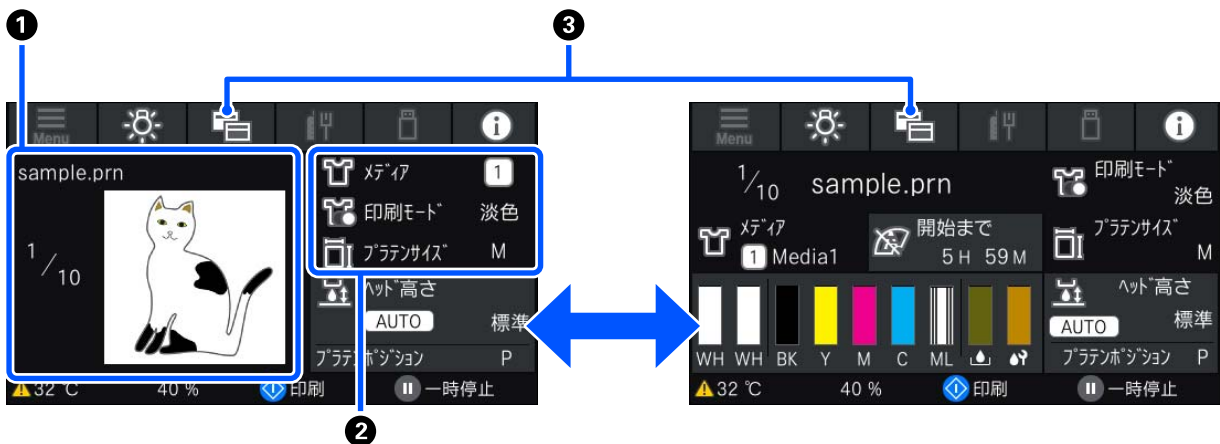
1
3
Menu
sample.prn
1/10
ﾒﾃﾞｨｱ 1
印刷ﾓｰﾄﾞ 淡色
ﾌﾟﾗﾃﾝｻｲｽﾞ M
ﾍｯﾄﾞ高さ
AUTO 標準
ﾌﾟﾗﾃﾝﾎﾟｼﾞｼｮﾝ P
32 ℃ 40 % 印刷 一時停止
2

Menu
1/10 sample.prn
印刷ﾓｰﾄﾞ 淡色
ﾒﾃﾞｨｱ 1 Media1
開始まで 5 H 59 M
ﾌﾟﾗﾃﾝｻｲｽﾞ M
ﾍｯﾄﾞ高さ
AUTO 標準
ﾌﾟﾗﾃﾝﾎﾟｼﾞｼｮﾝ P
WH WH BK Y M C ML
32 ℃ 40 % 印刷 一時停止